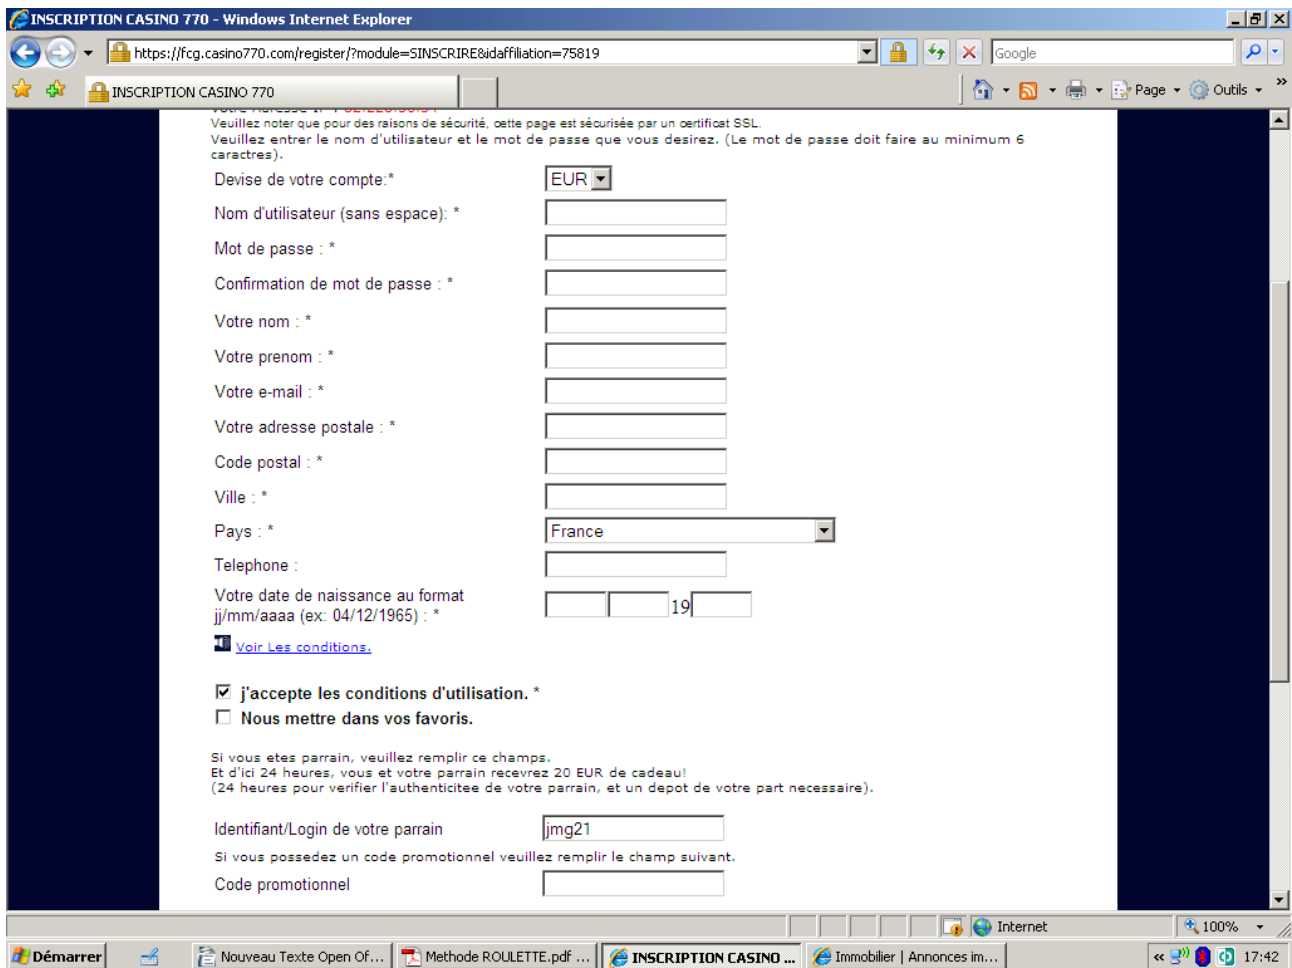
INSCRIPTION CASINO 770 - Windows Internet Explorer

https://fcg.casino770.com/register/?module=SINSCRIRE&idaffiliation=75819

Google

INSCRIPTION CASINO 770

Page Outils

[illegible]
Veuillez noter que pour des raisons de sécurité, cette page est sécurisée par un certificat SSL.
Veuillez entrer le nom d'utilisateur et le mot de passe que vous desirez. (Le mot de passe doit faire au minimum 6 caractres).

Devise de votre compte:* EUR

Nom d'utilisateur (sans espace): *

Mot de passe : *

Confirmation de mot de passe : *

Votre nom : *

Votre prenom : *

Votre e-mail : *

Votre adresse postale : *

Code postal : *

Ville : *

Pays : * France

Telephone :

Votre date de naissance au format jj/mm/aaaa (ex: 04/12/1965) : * 19

Voir Les conditions.

j'accepte les conditions d'utilisation. *

Nous mettre dans vos favoris.

Si vous etes parrain, veuillez remplir ce champs.
Et d'ici 24 heures, vous et votre parrain recevrez 20 EUR de cadeau!
(24 heures pour verifier l'authenticitee de votre parrain, et un depot de votre part necessaire).

Identifiant/Login de votre parrain jmg21

Si vous possedez un code promotionnel veuillez remplir le champ suivant.

Code promotionnel

Internet 100%

Démarrer Nouveau Texte Open Of... Methode ROULETTE.pdf ... INSCRIPTION CASINO ... Immobilier | Annonces im... 17:42